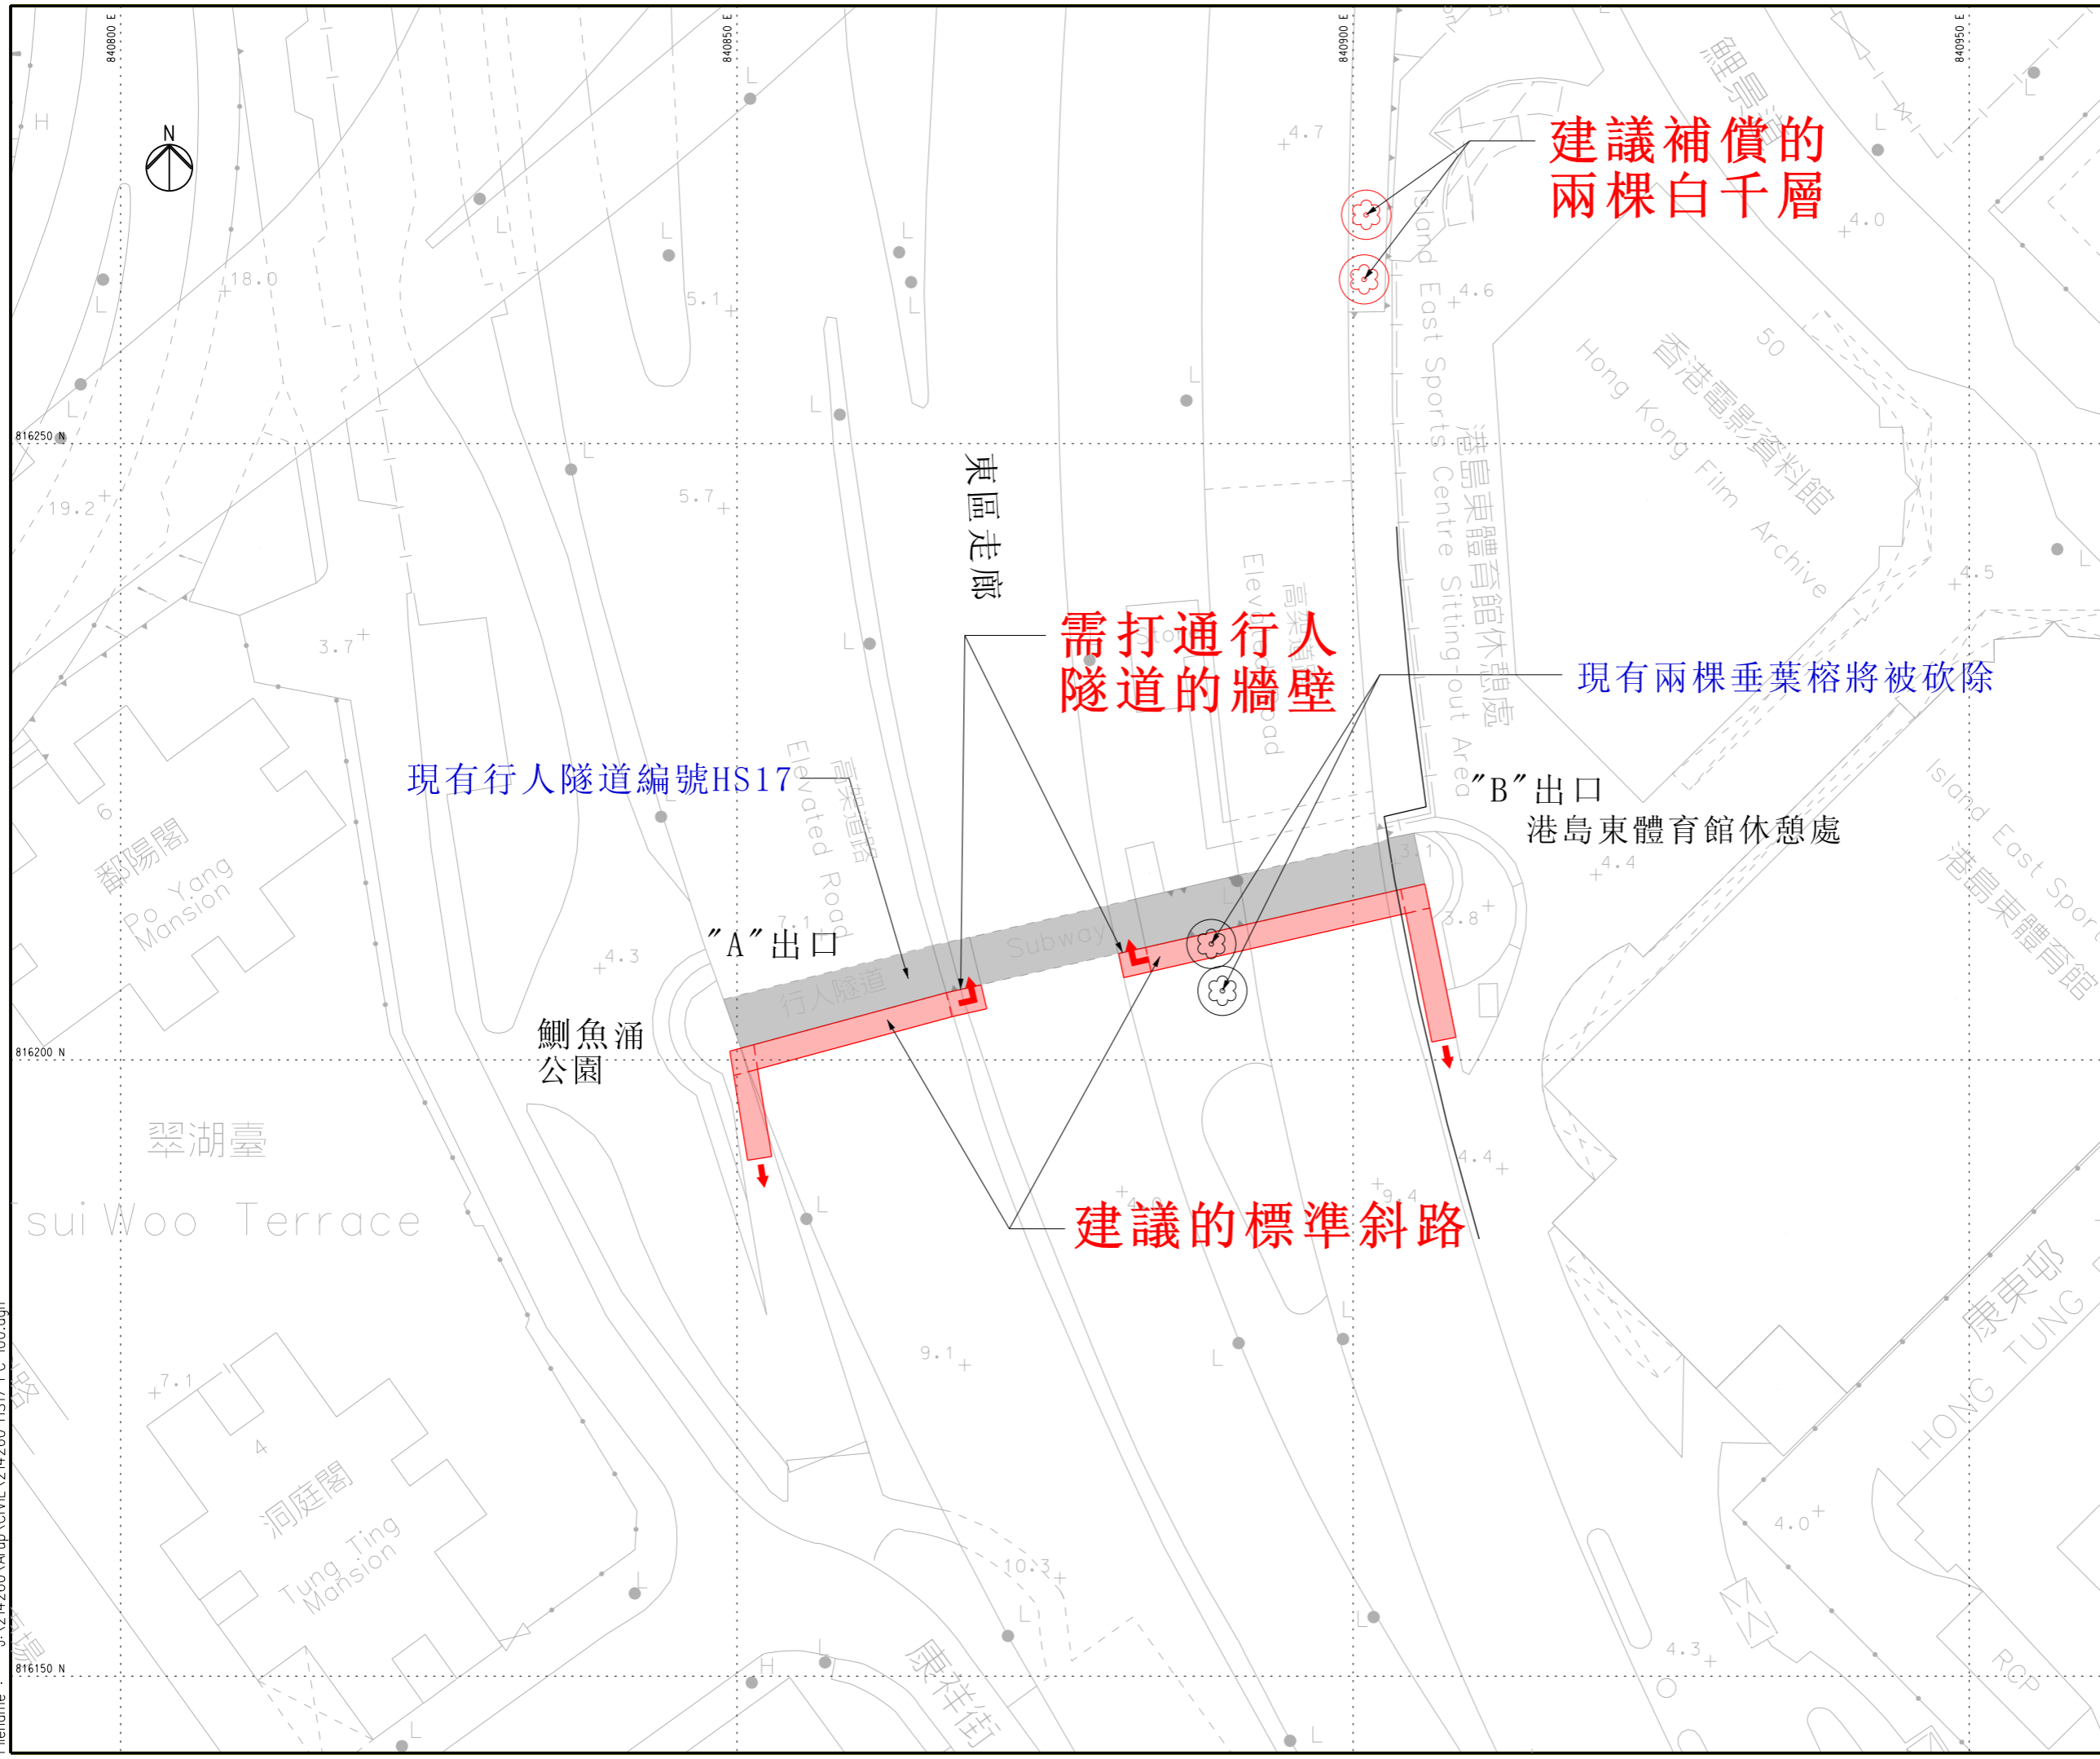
840800 E
840850 E
840900 E
840950 E
N
建議補償的
兩棵白千層
鯉景
4.7
4.0
18.0
5.1
4.6
50
香港電影資料館
Hong Kong Film Archive
Island East Sports Centre Sitting-out Area
港島東體育館休憩處
816250 N
19.2
5.7
東區走廊
Elevated Road
高架道路
4.5
3.7
需打通行人
隧道的牆壁
現有兩棵垂葉榕將被砍除
現有行人隧道編號HS17
Elevated Road
高架道路
"B"出口
港島東體育館休憩處
4.4
6
鄱陽閣
Po Yang Mansion
Subway
行人隧道
Island East Sports
港島東體育館
"A"出口
4.3
3.8
鰂魚涌
公園
816200 N
翠湖臺
Tsui Woo Terrace
4.4
9.4
建議的標準斜路
康東邨
HONG TUNG
7.1
9.1
4
洞庭閣
Tung Ting Mansion
4.0
10.3
康祥街
4.3
816150 N